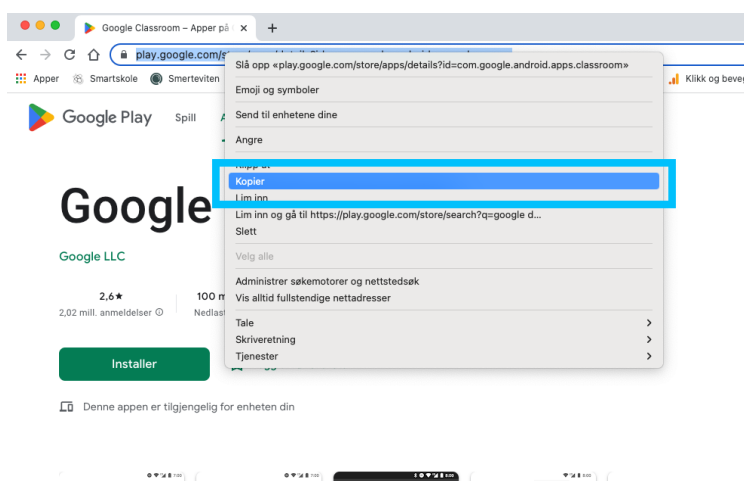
Google Classroom – Apper på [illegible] ×

play.google.com/s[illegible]

Apper Smartskole Smerteviten

Klikk og beve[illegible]

Google Play Spill

Google

Google LLC

2,6★
2,02 mill. anmeldelser

100 m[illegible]
Nedlas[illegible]

Installer

Denne appen er tilgjengelig for enheten din

Slå opp «play.google.com/store/apps/details?id=com.google.android.apps.classroom»

Emoji og symboler

Send til enhetene dine

Angre

Klipp ut
Kopier
Lim inn
Lim inn og gå til https://play.google.com/store/search?q=google d...
Slett

Velg alle

Administrer søkemotorer og nettstedsøk
Vis alltid fullstendige nettadresser

Tale >
Skriveretning >
Tjenester >